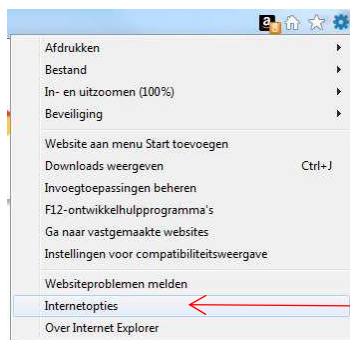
a

Afdrukken
Bestand
In- en uitzoomen (100%)
Beveiliging

Website aan menu Start toevoegen
Downloads weergeven Ctrl+J
Invoegtoepassingen beheren
F12-ontwikkelhulpprogramma's
Ga naar vastgemaakte websites
Instellingen voor compatibiliteitsweergave

Websiteproblemen melden
Internetopties
Over Internet Explorer